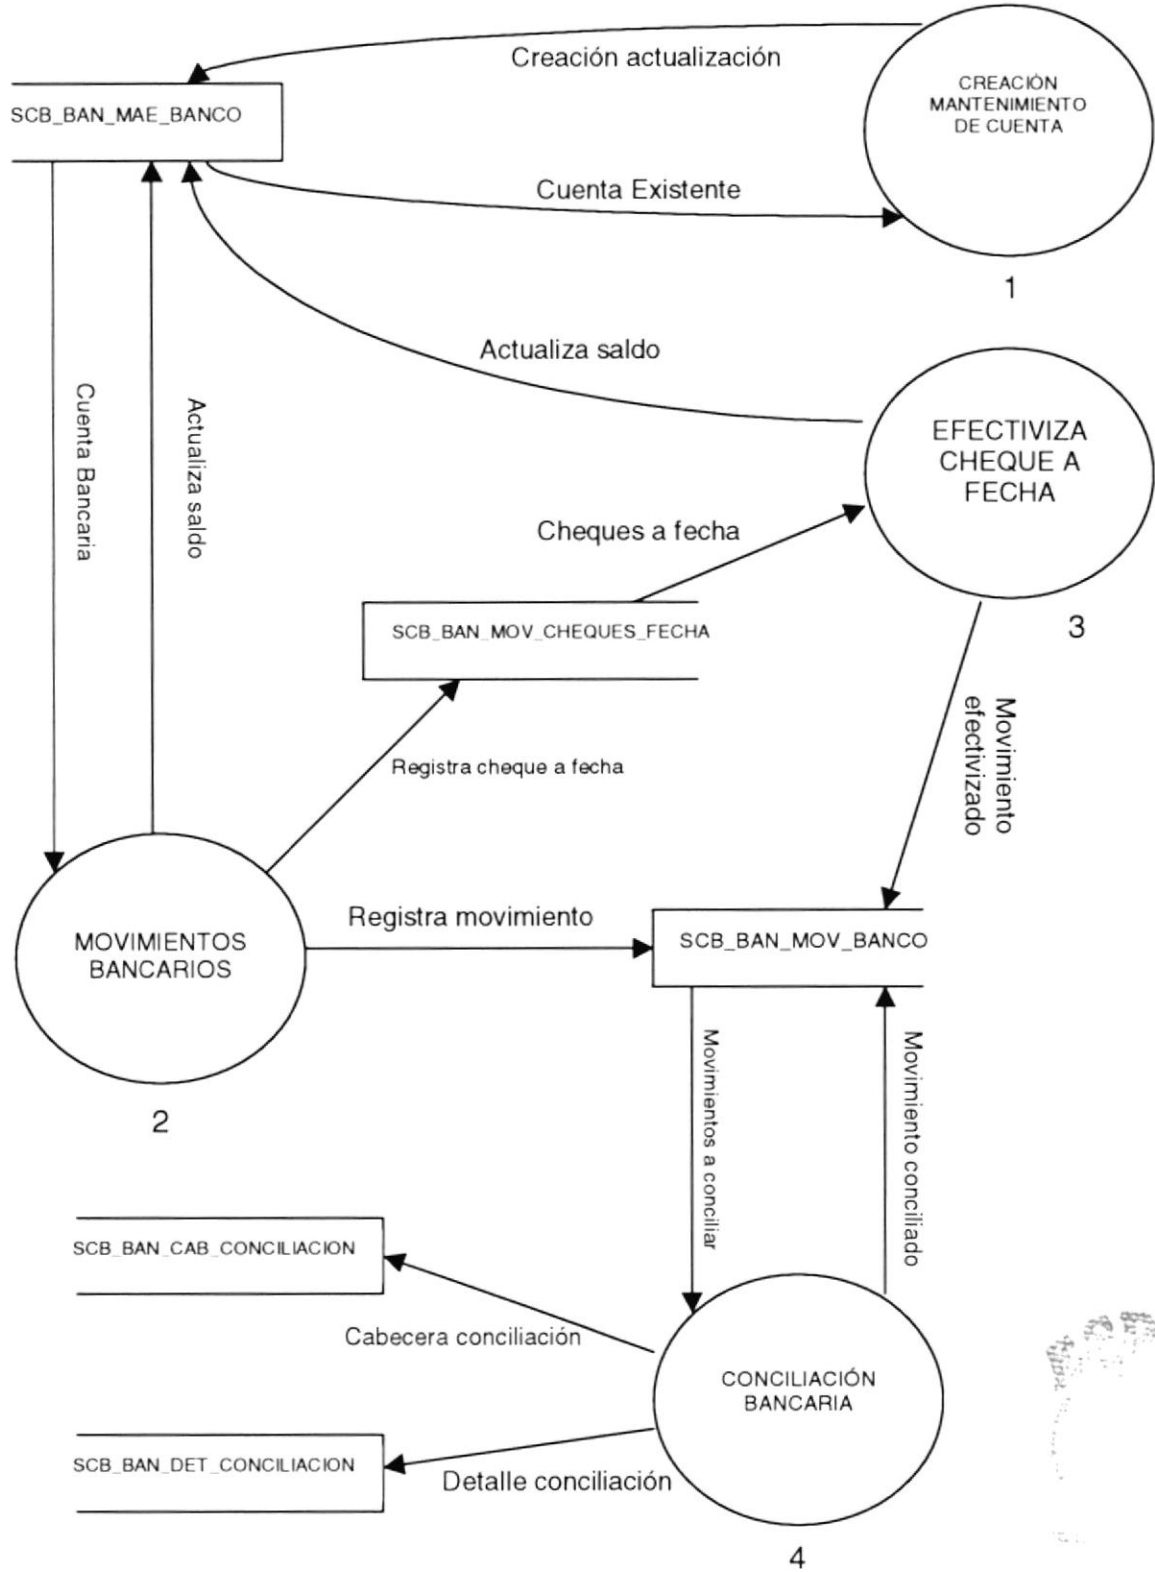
Creación actualización

SCB_BAN_MAE_BANCO

CREACIÓN MANTENIMIENTO DE CUENTA

Cuenta Existente

1

Actualiza saldo

Cuenta Bancaria

Actualiza saldo

EFECTIVIZA CHEQUE A FECHA

Cheques a fecha

SCB_BAN_MOV_CHEQUES_FECHA

3

Movimiento efectivizado

Registra cheque a fecha

MOVIMIENTOS BANCARIOS

Registra movimiento

SCB_BAN_MOV_BANCO

Movimientos a conciliar

Movimiento conciliado

2

SCB_BAN_CAB_CONCILIACION

Cabecera conciliación

CONCILIACIÓN BANCARIA

SCB_BAN_DET_CONCILIACION

Detalle conciliación

4